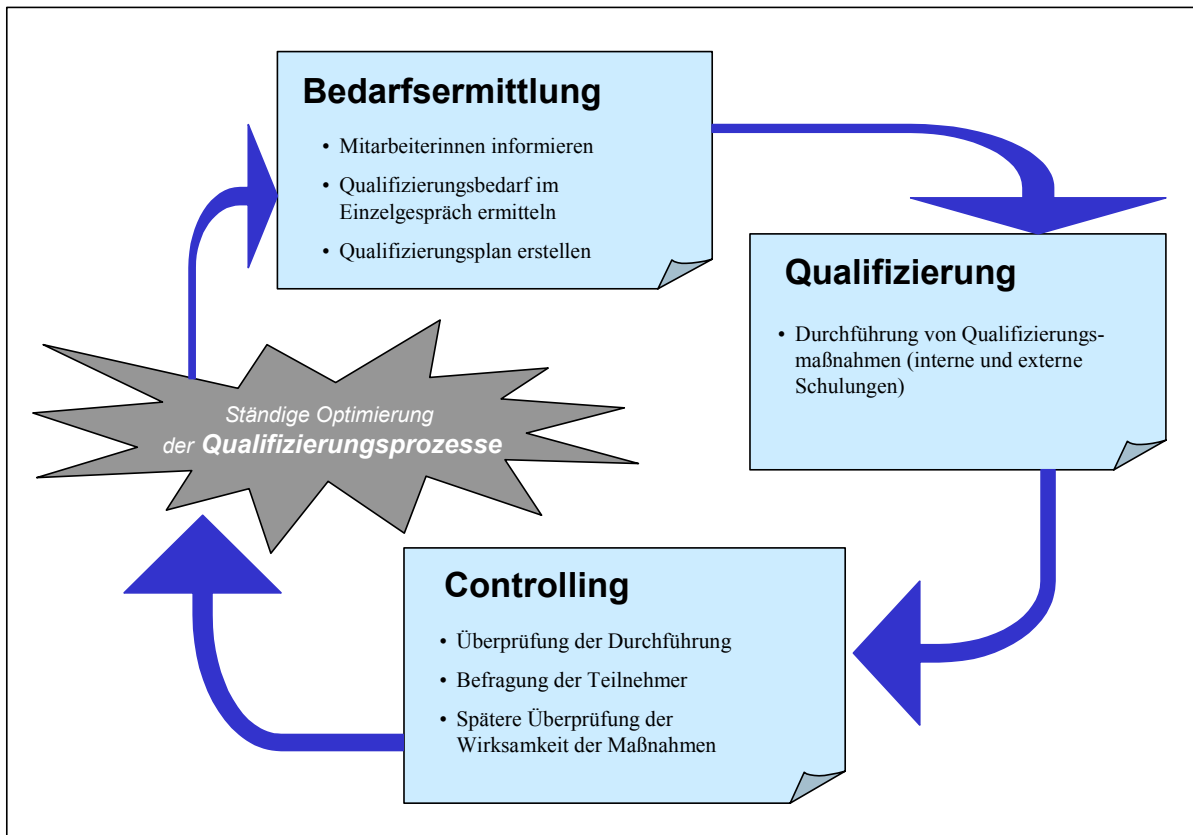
Bedarfsermittlung

• Mitarbeiterinnen informieren
• Qualifizierungsbedarf im Einzelgespräch ermitteln
• Qualifizierungsplan erstellen

Qualifizierung

• Durchführung von Qualifizierungsmaßnahmen (interne und externe Schulungen)

Ständige Optimierung der Qualifizierungsprozesse

Controlling

• Überprüfung der Durchführung
• Befragung der Teilnehmer
• Spätere Überprüfung der Wirksamkeit der Maßnahmen